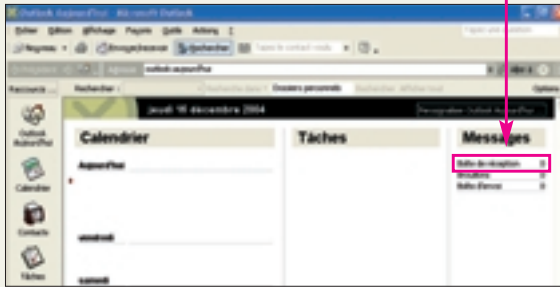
Outlook Aujourd'hui - Microsoft Outlook

Fichier Édition Affichage Favoris Outils Actions ?

Nouveau Envoyer/recevoir Rechercher Tapez le contact reche

Adresse outlook:aujourd'hui

Raccourci Rechercher Dossiers personnels Options

Outlook Aujourd'hui

jeudi 16 décembre 2004

Personnaliser Outlook Aujourd'hui

Calendrier

Aujourd'hui

vendredi

samedi

Tâches

Messages

Boîte de réception 0

Brouillons 0

Boîte d'envoi 0

Calendrier

Contacts

Tâches